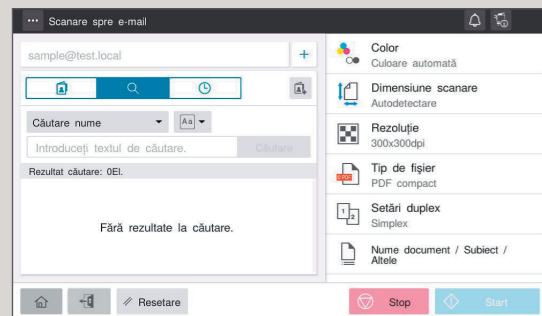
Scanare spre e-mail

sample@test.local

+

Căutare nume

Aa

Introduceţi textul de căutare.

Căutare

Rezultat căutare: 0El.

Fără rezultate la căutare.

Color
Culoare automată

Dimensiune scanare
Autodetectare

Rezoluţie
300x300dpi

Tip de fişier
PDF compact

Setări duplex
Simplex

Nume document / Subiect / Altele

Resetare

Stop

Start